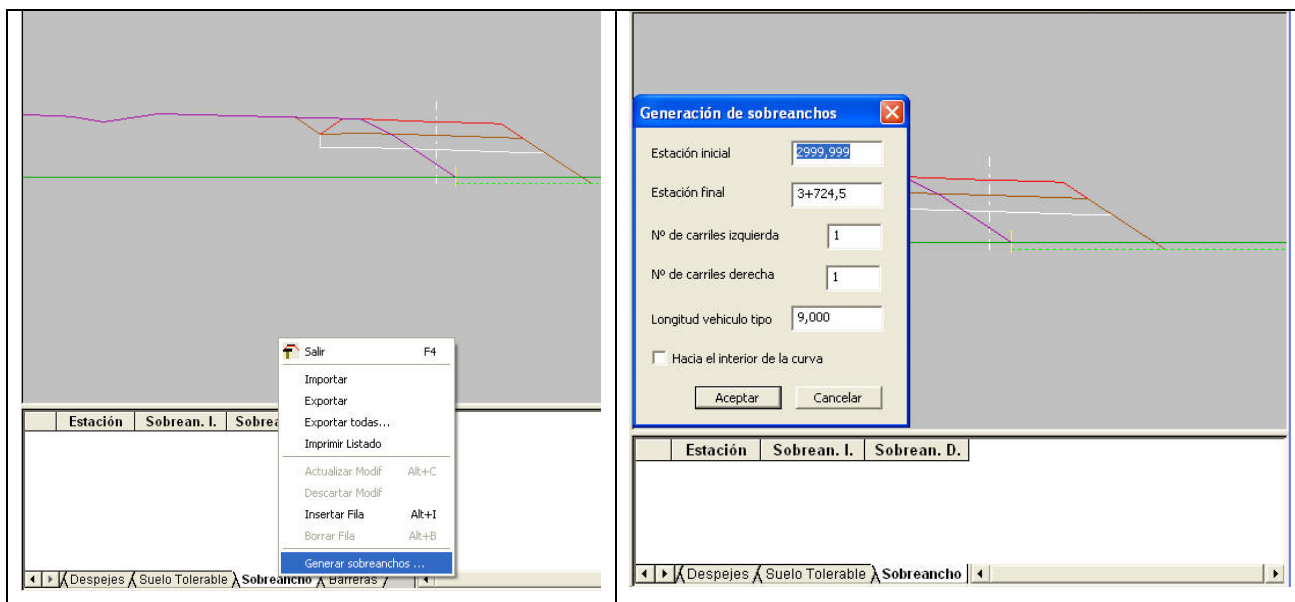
Salir F4
Importar
Exportar
Exportar todas...
Imprimir Listado
Actualizar Modif Alt+C
Descartar Modif
Insertar Fila Alt+I
Borrar Fila Alt+B
Generar sobreanchos ...

| Estación | Sobrean. I. | Sobrea |
|---|---|---|

Despejes | Suelo Tolerable | Sobreancho | Barreras

Generación de sobreanchos
Estación inicial 2999,999
Estación final 3+724,5
Nº de carriles izquierda 1
Nº de carriles derecha 1
Longitud vehiculo tipo 9,000
Hacia el interior de la curva
Aceptar Cancelar

| Estación | Sobrean. I. | Sobrean. D. |
|---|---|---|

Despejes | Suelo Tolerable | Sobreancho